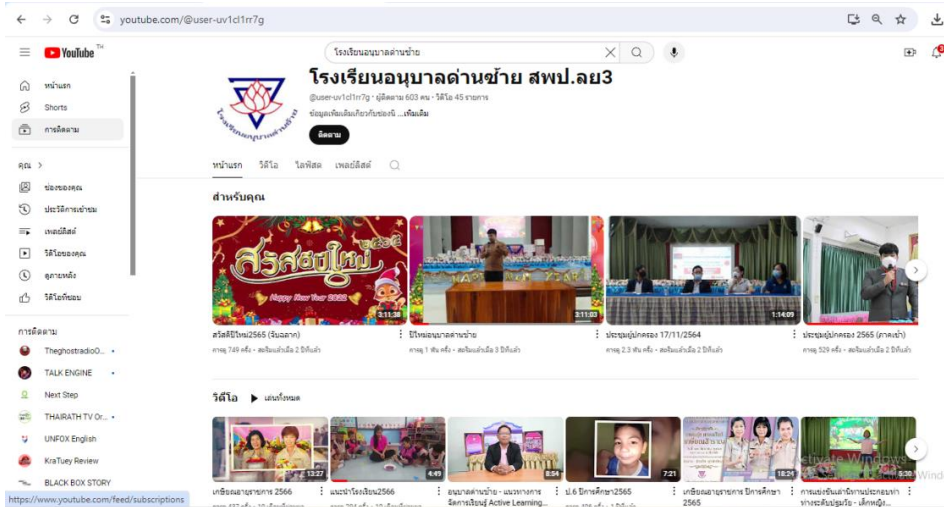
youtube.com/@user-uv1cl1rr7g

YouTube TH

โรงเรียนอนุบาลด่านซ้าย

หน้าแรก
Shorts
การติดตาม

คุณ >
ช่องของคุณ
ประวัติการเข้าชม
เพลย์ลิสต์
วิดีโอของคุณ
ดูภายหลัง
วิดีโอที่ชอบ

การติดตาม
TheghostradioO...
TALK ENGINE
Next Step
THAIRATH TV Or...
UNFOX English
KraTuey Review
BLACK BOX STORY

โรงเรียนอนุบาลด่านซ้าย สพป.เลย3
@user-uv1cl1rr7g · ผู้ติดตาม 603 คน · วิดีโอ 45 รายการ
ข้อมูลเพิ่มเติมเกี่ยวกับช่องนี้ ...เพิ่มเติม
ติดตาม

หน้าแรก วิดีโอ ไลฟ์สด เพลย์ลิสต์

สำหรับคุณ

สวัสดีปีใหม่ 2565
Happy New Year 2022
3:11:38
สวัสดีปีใหม่2565 (จับฉลาก)
การดู 749 ครั้ง · สตรีมแล้วเมื่อ 2 ปีที่แล้ว

3:11:03
ปีใหม่อนุบาลด่านซ้าย
การดู 1 พัน ครั้ง · สตรีมแล้วเมื่อ 3 ปีที่แล้ว

1:14:09
ประชุมผู้ปกครอง 17/11/2564
การดู 2.3 พัน ครั้ง · สตรีมแล้วเมื่อ 2 ปีที่แล้ว

ประชุมผู้ปกครอง 2565 (ภาคเช้า)
การดู 529 ครั้ง · สตรีมแล้วเมื่อ 2 ปีที่แล้ว

วิดีโอ ▶ เล่นทั้งหมด

13:27
เกษียณอายุราชการ 2566

4:49
แนะนำโรงเรียน2566

8:54
อนุบาลด่านซ้าย - แนวทางการจัดการเรียนรู้ Active Learning...

7:21
ป.6 ปีการศึกษา2565

18:24
เกษียณอายุราชการ ปีการศึกษา 2565

5:38
การแข่งขันเล่านิทานประกอบท่าทางระดับปฐมวัย - เด็กหญิง...

https://www.youtube.com/feed/subscriptions